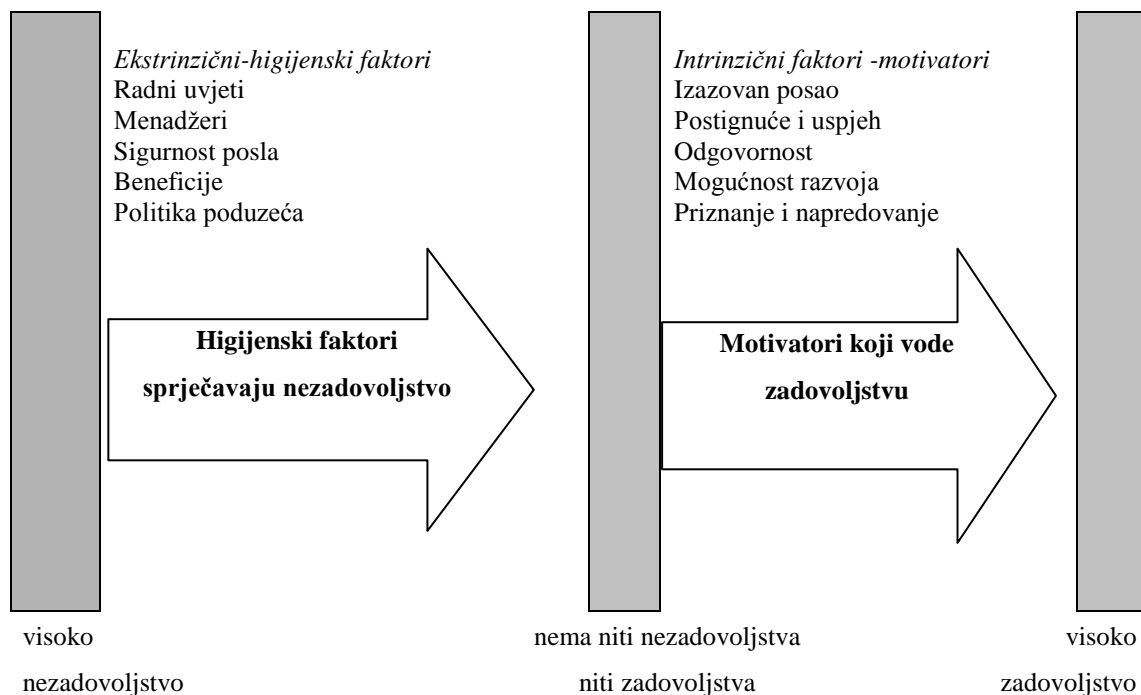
*Ekstrinzični-higijenski faktori*
Radni uvjeti
Menadžeri
Sigurnost posla
Beneficije
Politika poduzeća

**Higijenski faktori sprječavaju nezadovoljstvo**

*Intrinzični faktori -motivatori*
Izazovan posao
Postignuće i uspjeh
Odgovornost
Mogućnost razvoja
Priznanje i napredovanje

**Motivatori koji vode zadovoljstvu**

visoko nezadovoljstvo

nema niti nezadovoljstva niti zadovoljstva

visoko zadovoljstvo